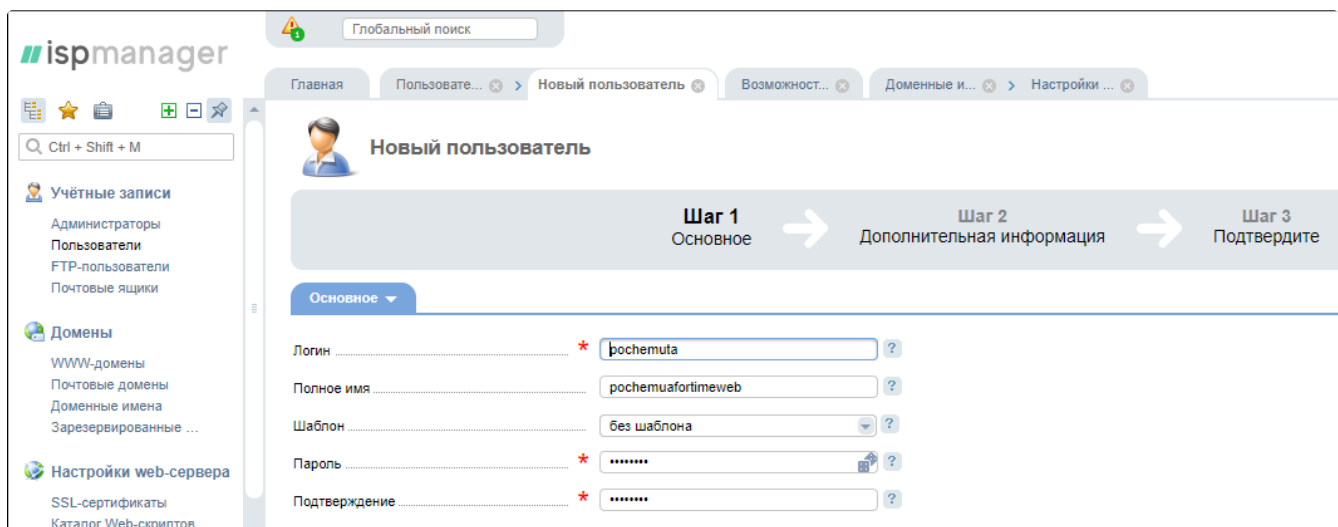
ispmanager

1

Глобальный поиск

Главная | Пользовате... | Новый пользователь | Возможност... | Доменные и... | Настройки ...

Ctrl + Shift + M

Учётные записи
Администраторы
Пользователи
FTP-пользователи
Почтовые ящики

Домены
WWW-домены
Почтовые домены
Доменные имена
Зарезервированные ...

Настройки web-сервера
SSL-сертификаты
Каталог Web-скриптов

Новый пользователь

Шаг 1
Основное

Шаг 2
Дополнительная информация

Шаг 3
Подтвердите

Основное

Логин * pochemuta ?
Полное имя pochemuafortimeweb ?
Шаблон без шаблона ?
Пароль * •••••••• ?
Подтверждение * •••••••• ?